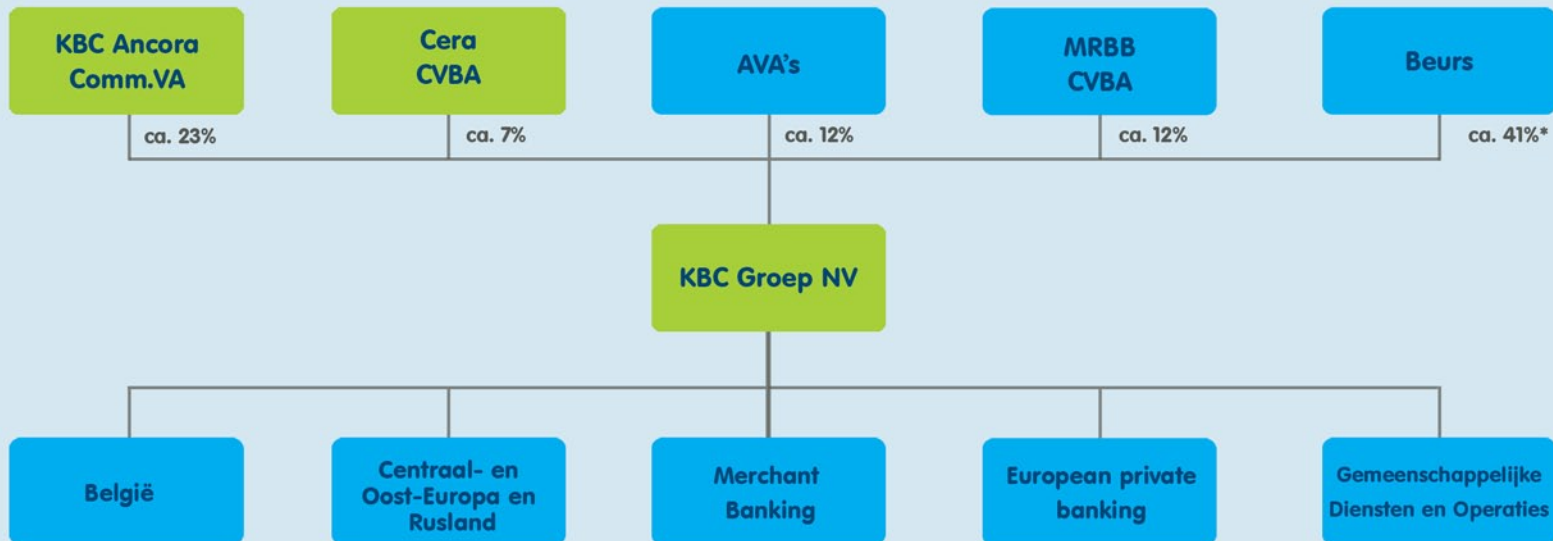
KBC Ancora Comm.VA

ca. 23%

Cera CVBA

ca. 7%

AVA's

ca. 12%

MRBB CVBA

ca. 12%

Beurs

ca. 41%*

KBC Groep NV

België

Centraal- en Oost-Europa en Rusland

Merchant Banking

European private banking

Gemeenschappelijke Diensten en Operaties